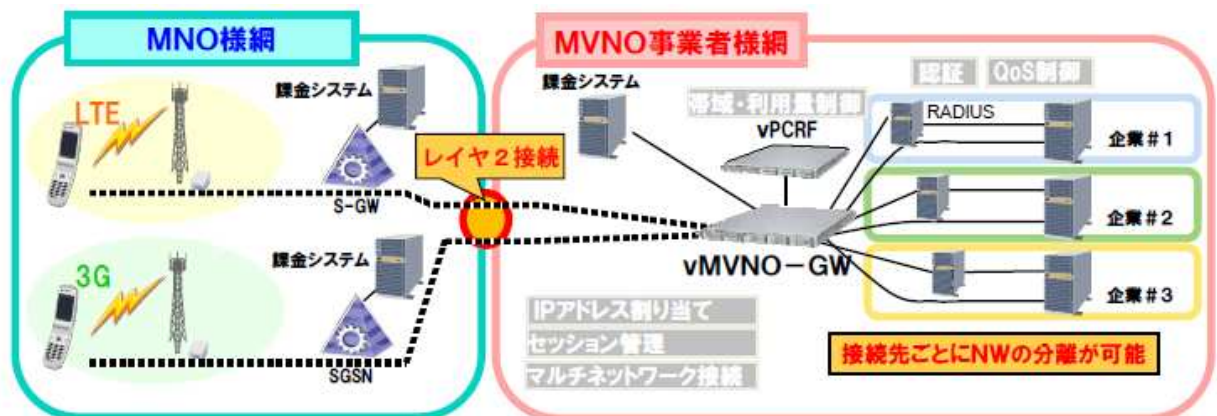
MNO様網

LTE

課金システム

S-GW

3G

課金システム

SGSN

レイヤ２接続

MVNO事業者様網

課金システム

帯域・利用量制御

vPCRF

認証

QoS制御

RADIUS

企業＃1

企業＃2

企業＃3

vMVNO－GW

IPアドレス割り当て

セッション管理

マルチネットワーク接続

接続先ごとにNWの分離が可能